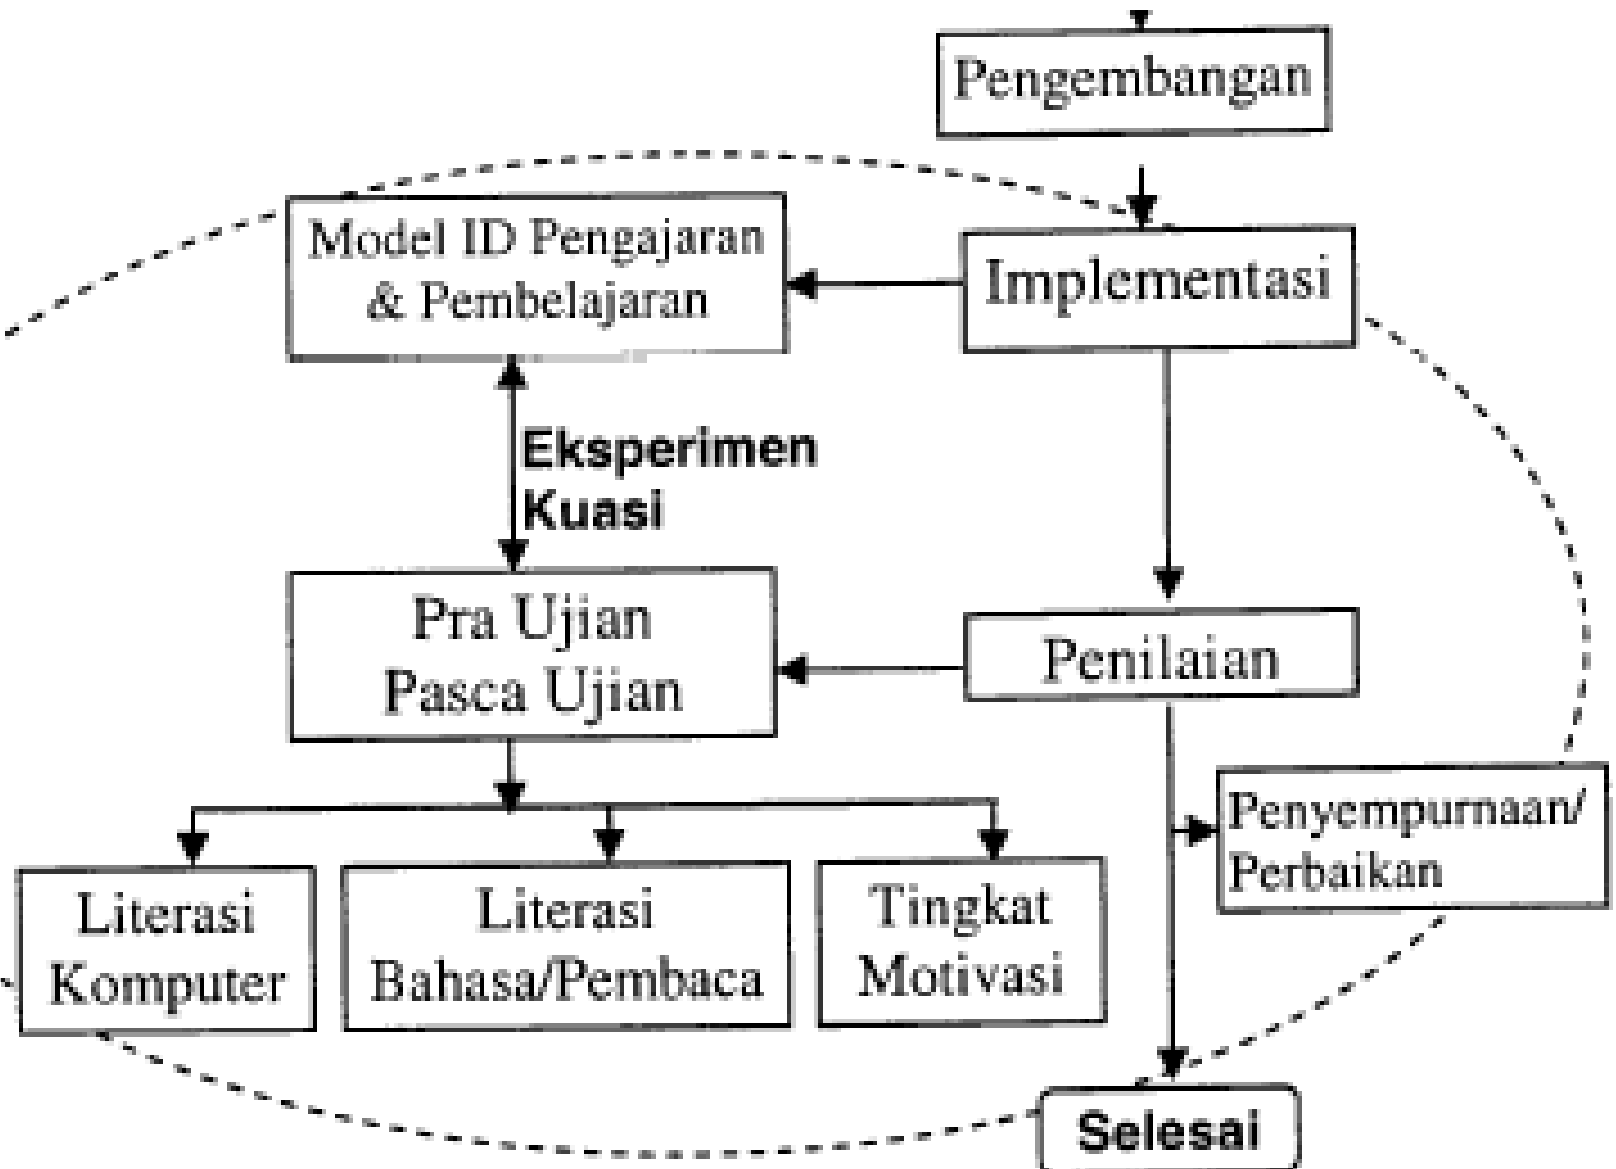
Pengembangan

Model ID Pengajaran & Pembelajaran

Implementasi

Eksperimen Kuasi

Pra Ujian Pasca Ujian

Penilaian

Penyempurnaan/ Perbaikan

Literasi Komputer

Literasi Bahasa/Pembaca

Tingkat Motivasi

Selesai